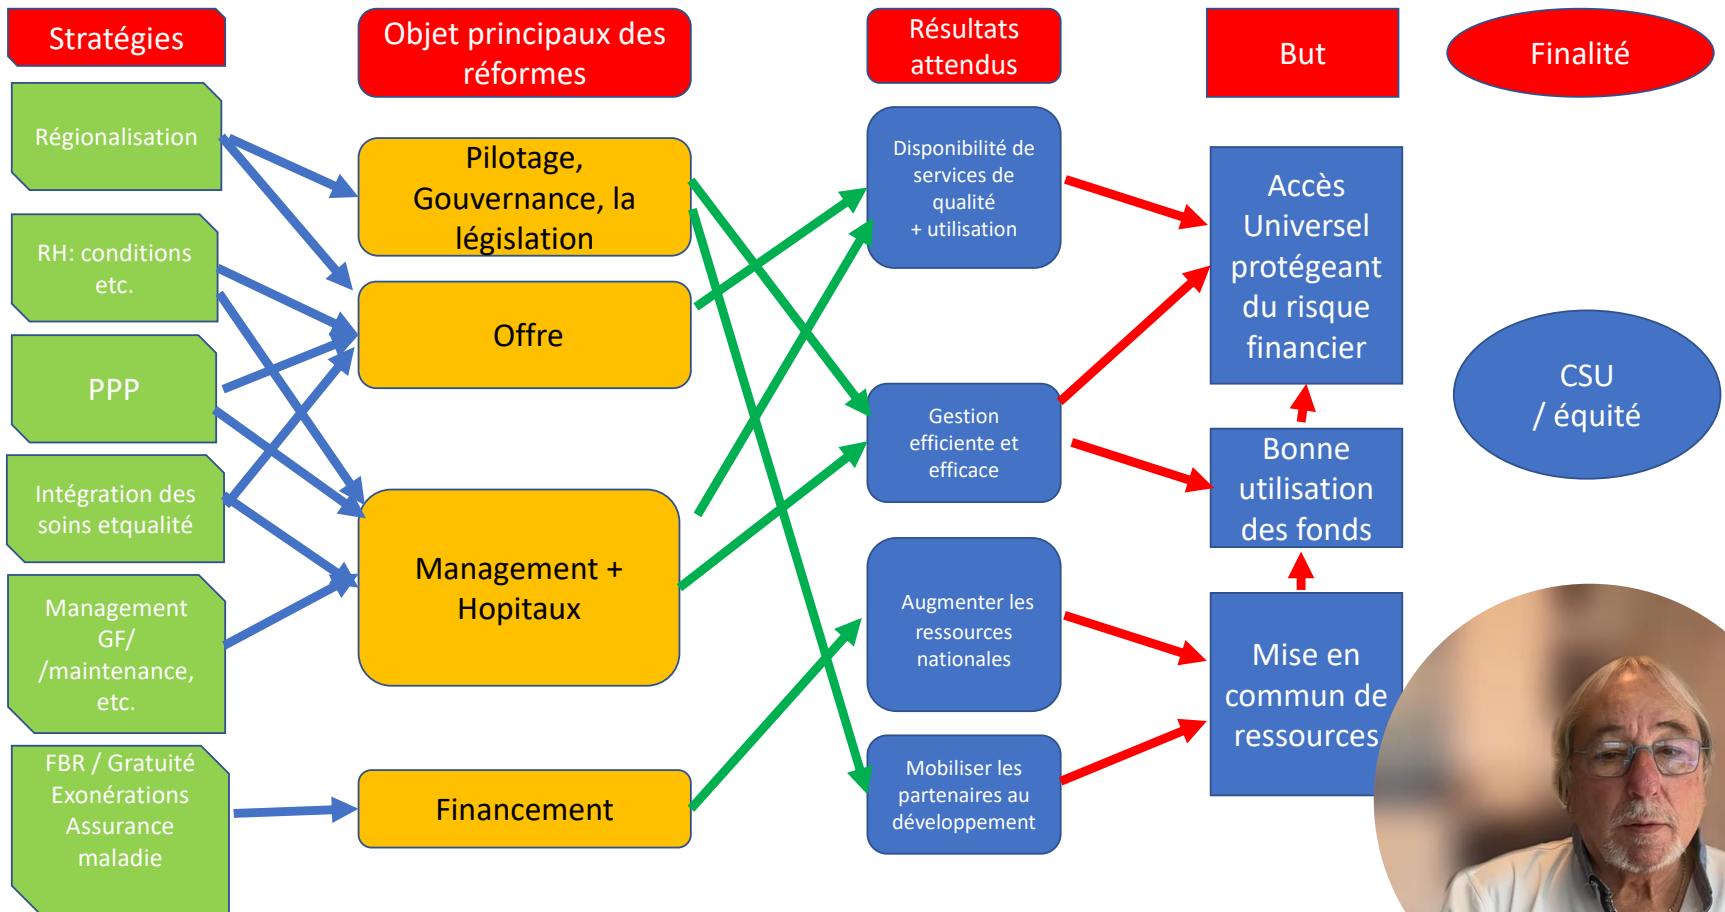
Stratégies

Objet principaux des réformes

Résultats attendus

But

Finalité

Régionalisation

RH: conditions etc.

PPP

Intégration des soins etqualité

Management GF/ /maintenance, etc.

FBR / Gratuité Exonérations Assurance maladie

Pilotage, Gouvernance, la législation

Offre

Management + Hopitaux

Financement

Disponibilité de services de qualité + utilisation

Gestion efficiente et efficace

Augmenter les ressources nationales

Mobiliser les partenaires au développement

Accès Universel protégeant du risque financier

Bonne utilisation des fonds

Mise en commun de ressources

CSU / équité